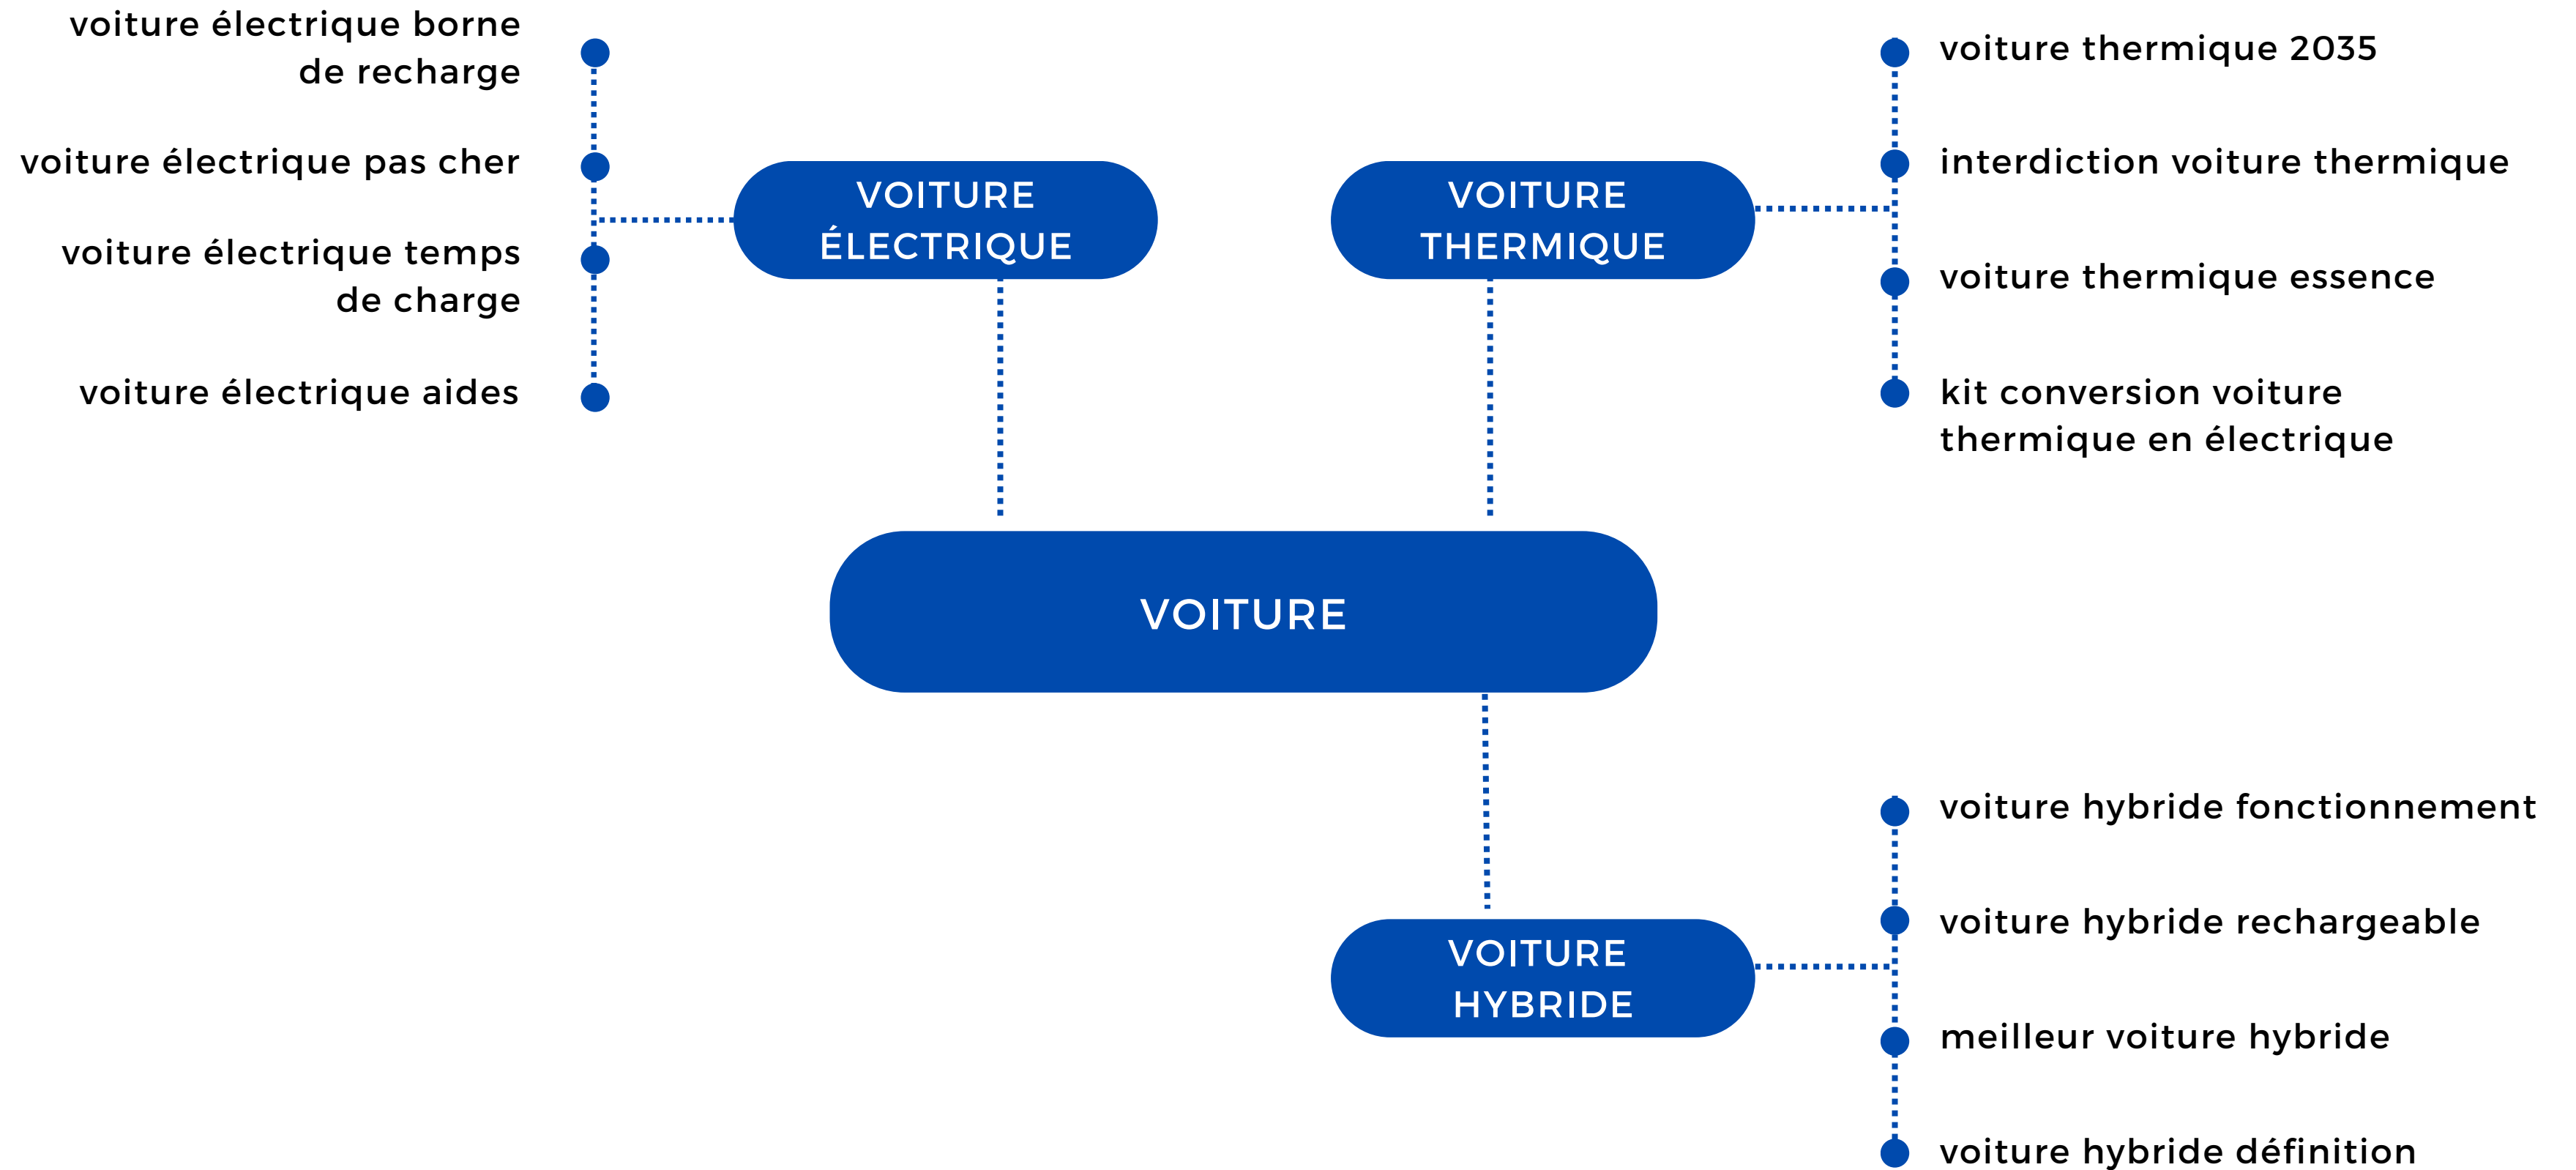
voiture électrique borne de recharge

voiture électrique pas cher

voiture électrique temps de charge

voiture électrique aides

VOITURE ÉLECTRIQUE

VOITURE THERMIQUE

voiture thermique 2035

interdiction voiture thermique

voiture thermique essence

kit conversion voiture thermique en électrique

VOITURE

voiture hybride fonctionnement

voiture hybride rechargeable

meilleur voiture hybride

voiture hybride définition

VOITURE HYBRIDE